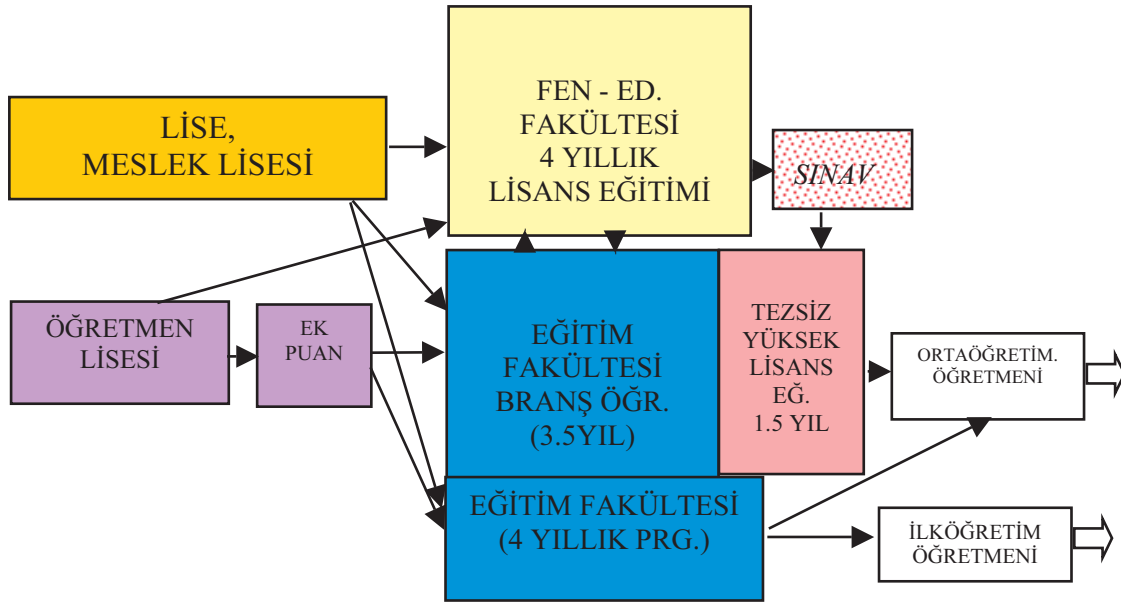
LİSE,
MESLEK LİSESİ

FEN - ED.
FAKÜLTESİ
4 YILLIK
LİSANS EĞİTİMİ

SINAV

ÖĞRETMEN
LİSESİ

EK
PUAN

EĞİTİM
FAKÜLTESİ
BRANŞ ÖĞR.
(3.5YIL)

TEZSİZ
YÜKSEK
LİSANS
EĞ.
1.5 YIL

ORTAÖĞRETİM.
ÖĞRETMENİ

EĞİTİM FAKÜLTESİ
(4 YILLIK PRG.)

İLKÖĞRETİM
ÖĞRETMENİ